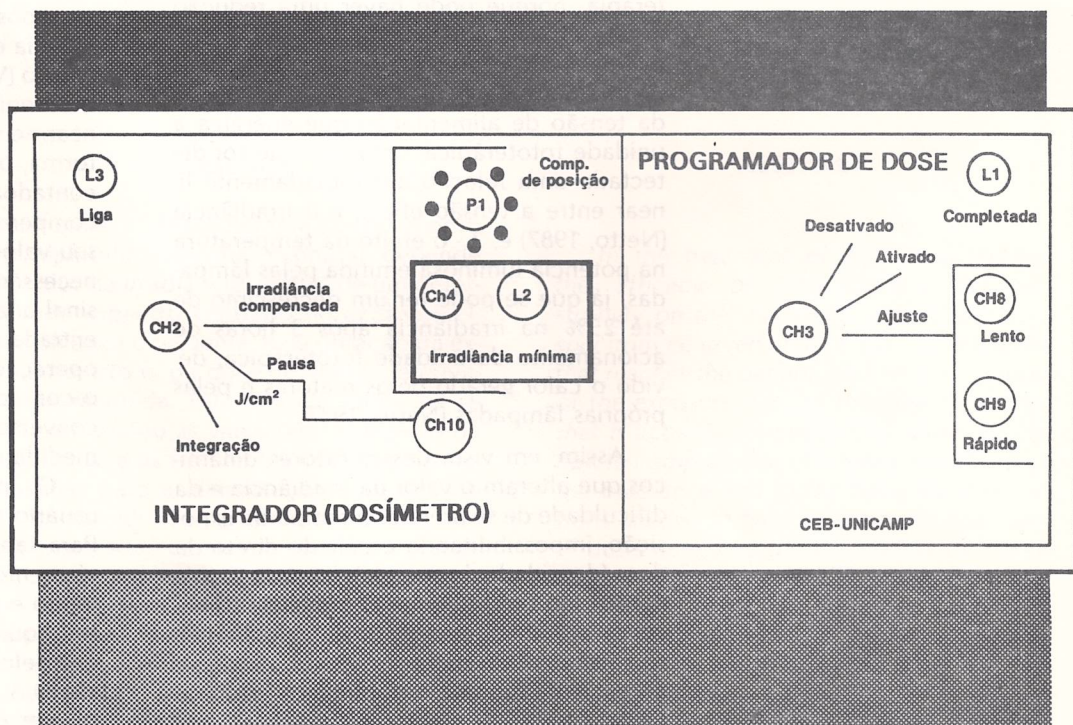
L3
Liga

Comp.
de posição

P1

PROGRAMADOR DE DOSE

L1
Completada

Desativado

Ativado

Irradiância
compensada

Ch4

L2

CH2

CH3

Ajuste

CH8
Lento

Irradiância mínima

Pausa

J/cm²

Ch10

CH9
Rápido

Integração

INTEGRADOR (DOSÍMETRO)

CEB-UNICAMP